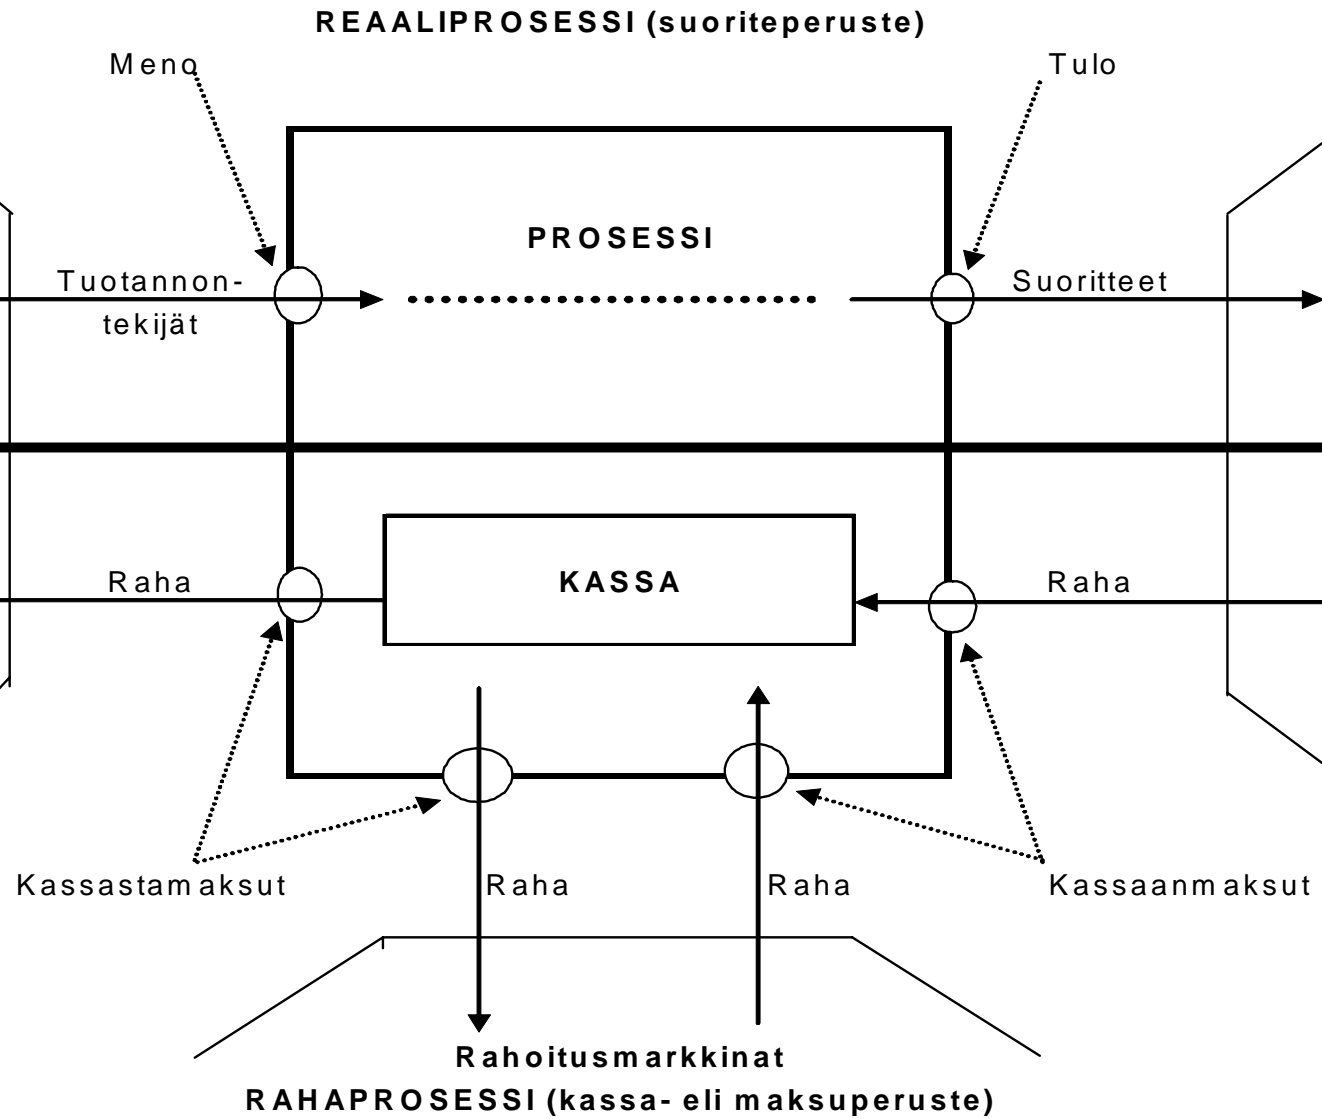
REAALIPROSESSI (suoriteperuste)

Meno

Tulo

PROSESSI

Tuotannontekijät

Suoritteet

Raha

KASSA

Raha

Kassastamaksut

Raha

Raha

Kassaanmaksut

Rahoitusmarkkinat

RAHAPROSESSI (kassa- eli maksuperuste)